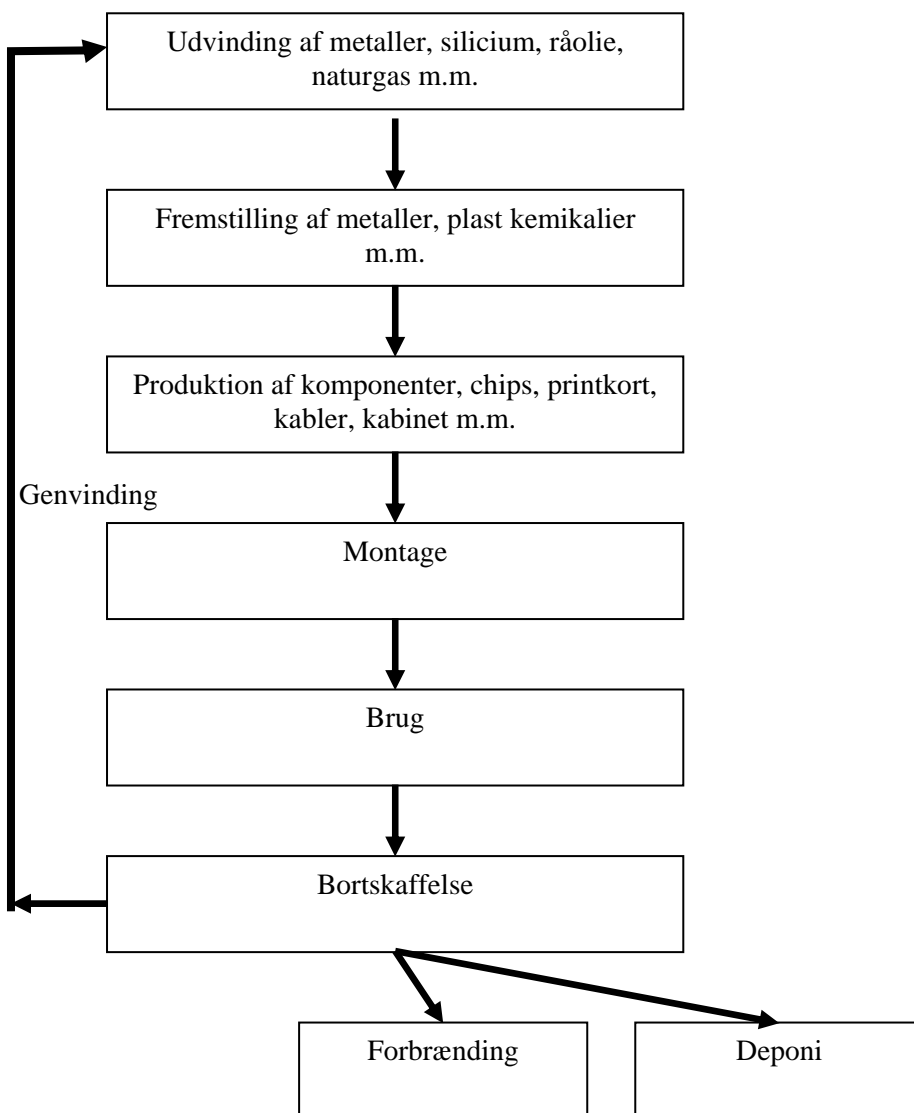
Udvinding af metaller, silicium, råolie, naturgas m.m.

Fremstilling af metaller, plast kemikalier m.m.

Produktion af komponenter, chips, printkort, kabler, kabinet m.m.

Genvinding

Montage

Brug

Bortskaffelse

Forbrænding

Deponi